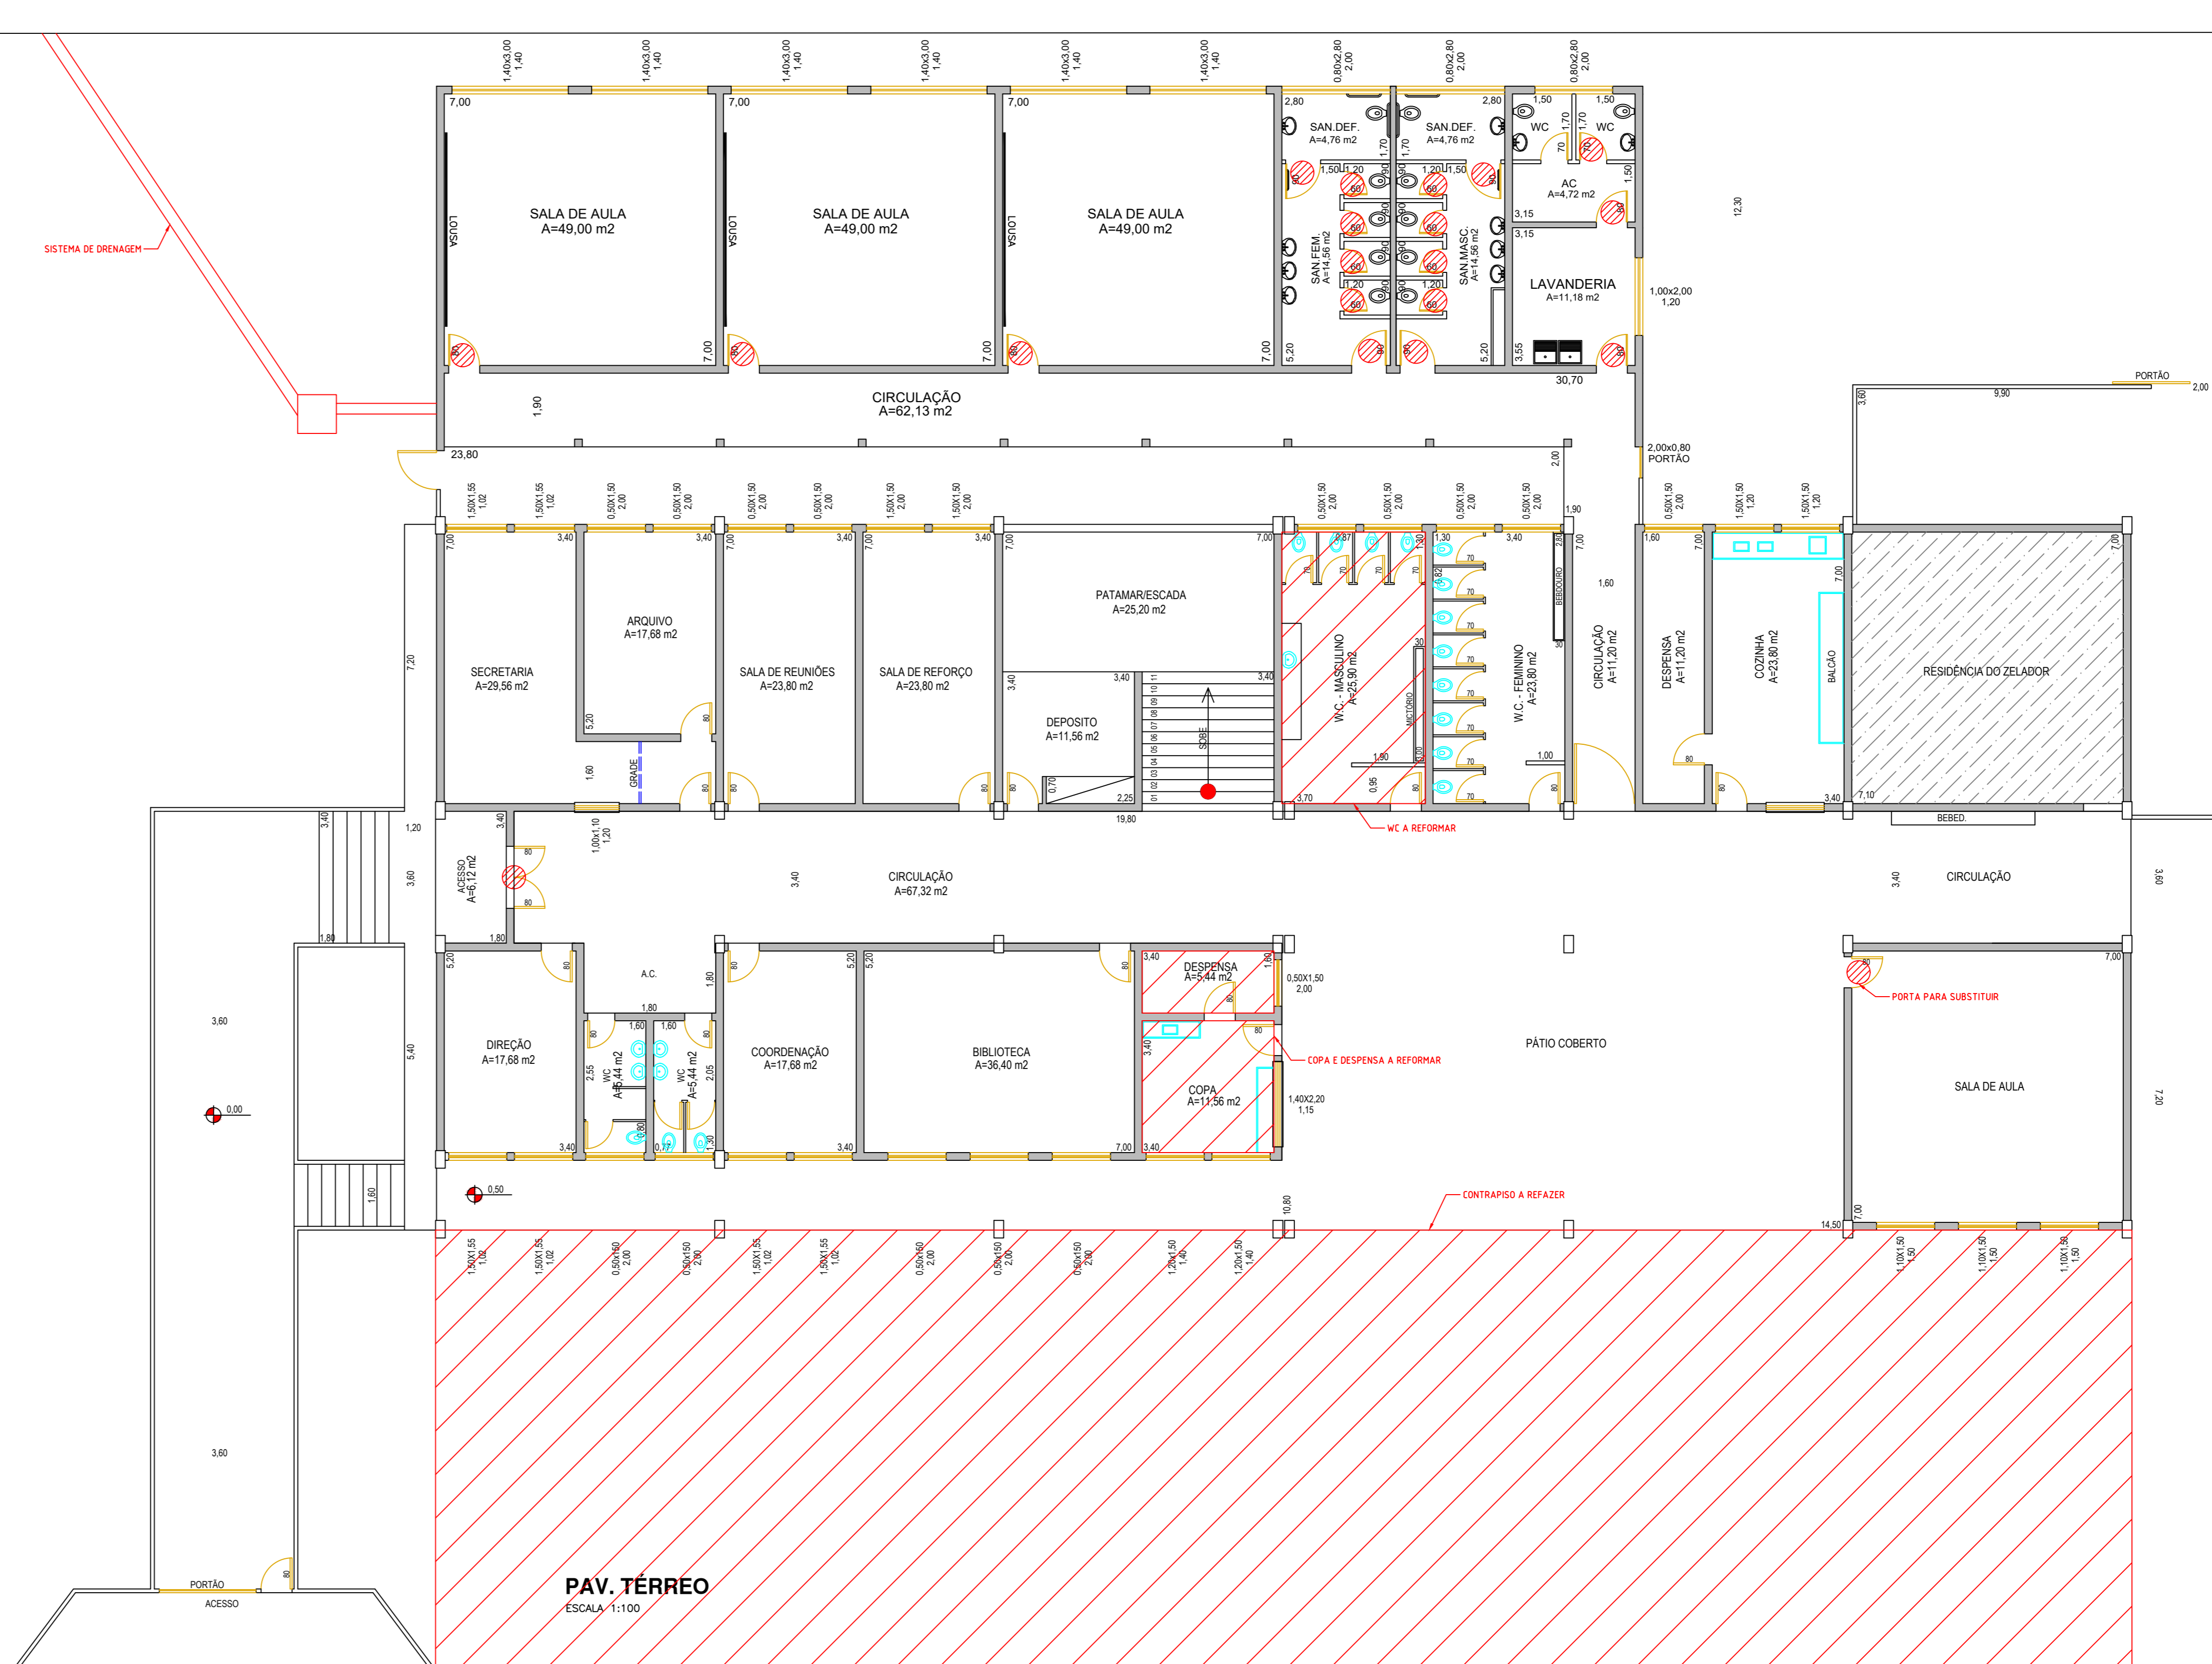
1,40x3,00
1,40
1,40x3,00
1,40
1,40x3,00
1,40
1,40x3,00
1,40
1,40x3,00
1,40
1,40x3,00
1,40
0,80x2,80
2,00
0,80x2,80
2,00
0,80x2,80
2,00

SISTEMA DE DRENAGEM

7,00
SALA DE AULA
A=49,00 m2
LOUSA
7,00

7,00
SALA DE AULA
A=49,00 m2
LOUSA
7,00

7,00
SALA DE AULA
A=49,00 m2
LOUSA
7,00

2,80
SAN.DEF.
A=4,76 m2
SAN.DEF.
A=4,76 m2
2,80
1,50
WC
1,50
WC
AC
A=4,72 m2
SAN.FEM.
A=14,56 m2
SAN.MASC.
A=14,56 m2
3,15
3,15
LAVANDERIA
A=11,18 m2
12,30
1,00x2,00
1,20
5,20
5,20
3,55
30,70

CIRCULAÇÃO
A=62,13 m2
1,90
23,80

2,00x0,80
PORTÃO
PORTÃO
2,00
9,90
3,60

1,50X1,55
1,02
1,50X1,55
1,02
0,50X1,50
2,00
0,50X1,50
2,00
0,50X1,50
2,00
0,50X1,50
2,00
1,50X1,50
1,02
1,50X1,50
1,02
0,50X1,50
2,00
0,50X1,50
2,00
0,50X1,50
2,00
0,50X1,50
2,00
0,50X1,50
2,00
1,50X1,50
1,20
1,50X1,50
1,20

SECRETARIA
A=29,56 m2
ARQUIVO
A=17,68 m2
GRADE
SALA DE REUNIÕES
A=23,80 m2
SALA DE REFORÇO
A=23,80 m2
PATAMAR/ESCADA
A=25,20 m2
DEPOSITO
A=11,56 m2
SOBE
W.C. - MASCULINO
A=25,90 m2
MICTÓRIO
W.C. - FEMININO
A=23,80 m2
BEBEDOURO
CIRCULAÇÃO
A=11,20 m2
DESPENSA
A=11,20 m2
COZINHA
A=23,80 m2
BALCÃO
RESIDÊNCIA DO ZELADOR
BEBED.
7,20
19,80
WC A REFORMAR

ACESSO
A=6,12 m2
1,00x1,10
1,20
CIRCULAÇÃO
A=67,32 m2
CIRCULAÇÃO
3,60
3,40

DIREÇÃO
A=17,68 m2
A.C.
WC
A=5,44 m2
WC
A=5,44 m2
COORDENAÇÃO
A=17,68 m2
BIBLIOTECA
A=36,40 m2
DESPENSA
A=5,44 m2
COPA
A=11,56 m2
0,50X1,50
2,00
1,40X2,20
1,15
COPA E DESPENSA A REFORMAR
PÁTIO COBERTO
PORTA PARA SUBSTITUIR
SALA DE AULA
7,20
3,60
3,60
0,00
0,50
5,40
1,60
CONTRAPISO A REFAZER
10,80
14,50

1,50X1,55
1,02
1,50X1,55
1,02
0,50x150
2,00
0,50x150
2,00
1,50X1,55
1,02
1,50X1,55
1,02
0,50x150
2,00
0,50x150
2,00
0,50x150
2,00
1,20x1,50
1,40
1,20x1,50
1,40
1,10X1,50
1,50
1,10X1,50
1,50
1,10X1,50
1,50

PORTÃO
ACESSO
PAV. TÉRREO
ESCALA 1:100